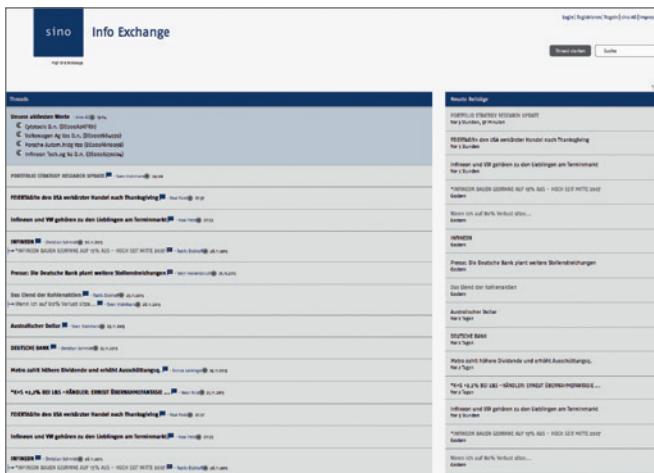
sino

Info Exchange

Englisch | Registrieren | Login | sino AG | Impressum

Thread starten

Suche

Threads

Unsere aktivsten Werte

Qyiotech O.N. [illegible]

Volkswagen AG Vzo O.N. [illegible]

Porsche Autom.Hold.Vzo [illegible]

Infineon Tech.AG Na O.N. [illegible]

PORTFOLIO STRATEGY RESEARCH UPDATE

FEIERTAGfür den USA verkürzter Handel nach Thanksgiving

Infineon und VW gehören zu den Lieblingen am Terminmarkt

INFINEON

INFINEON BAUEN GEWINNE AUF 17% AUS - HOCH SEIT MITTE 2007

Presse: Die Deutsche Bank plant weitere Stellenstreichungen

Das Elend der Kohlenaktien

Wenn ich auf 80% Verlust sitze...

Australischer Dollar

DEUTSCHE BANK

Metro zahlt höhere Dividende und erhöht Ausschüttungsq.

*E+S +2,2% BEI L&S - HÄNDLER: ERNEUT ÜBERNAHMEFANTASIE

FEIERTAGfür den USA verkürzter Handel nach Thanksgiving

Infineon und VW gehören zu den Lieblingen am Terminmarkt

INFINEON

INFINEON BAUEN GEWINNE AUF 17% AUS - HOCH SEIT MITTE 2007

Neueste Beiträge

PORTFOLIO STRATEGY RESEARCH UPDATE

FEIERTAGfür den USA verkürzter Handel nach Thanksgiving

Infineon und VW gehören zu den Lieblingen am Terminmarkt

*INFINEON BAUEN GEWINNE AUF 17% AUS - HOCH SEIT MITTE 2007

Gestern

Wenn ich auf 80% Verlust sitze...

Gestern

INFINEON

Gestern

Presse: Die Deutsche Bank plant weitere Stellenstreichungen

Gestern

Das Elend der Kohlenaktien

Gestern

Australischer Dollar

DEUTSCHE BANK

Metro zahlt höhere Dividende und erhöht Ausschüttungsq.

*E+S +2,2% BEI L&S - HÄNDLER: ERNEUT ÜBERNAHMEFANTASIE

Infineon und VW gehören zu den Lieblingen am Terminmarkt

*INFINEON BAUEN GEWINNE AUF 17% AUS - HOCH SEIT MITTE 2007

Wenn ich auf 80% Verlust sitze...